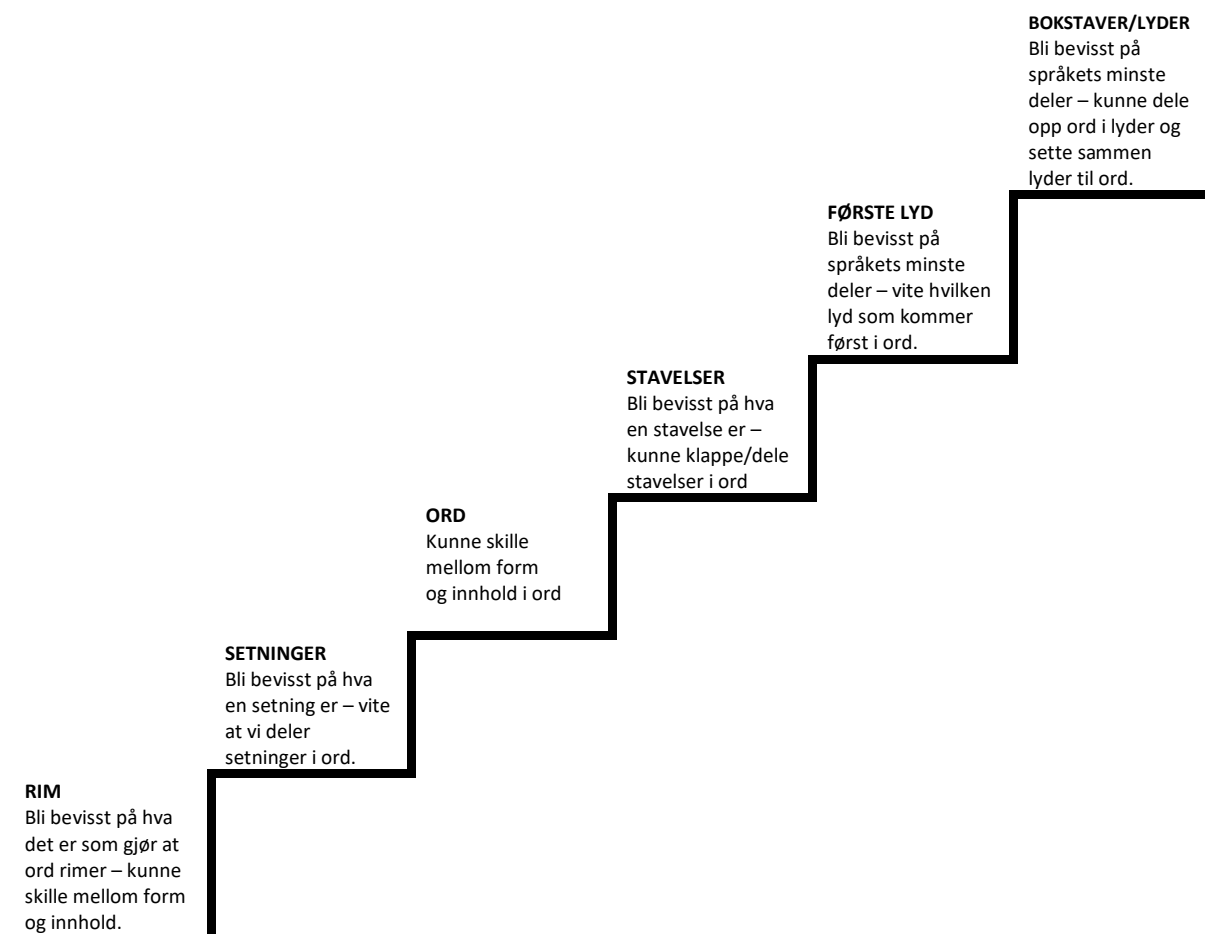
RIM
Bli bevisst på hva det er som gjør at ord rimer – kunne skille mellom form og innhold.

SETNINGER
Bli bevisst på hva en setning er – vite at vi deler setninger i ord.

ORD
Kunne skille mellom form og innhold i ord

STAVELSER
Bli bevisst på hva en stavelse er – kunne klappe/dele stavelser i ord

FØRSTE LYD
Bli bevisst på språkets minste deler – vite hvilken lyd som kommer først i ord.

BOKSTAVER/LYDER
Bli bevisst på språkets minste deler – kunne dele opp ord i lyder og sette sammen lyder til ord.